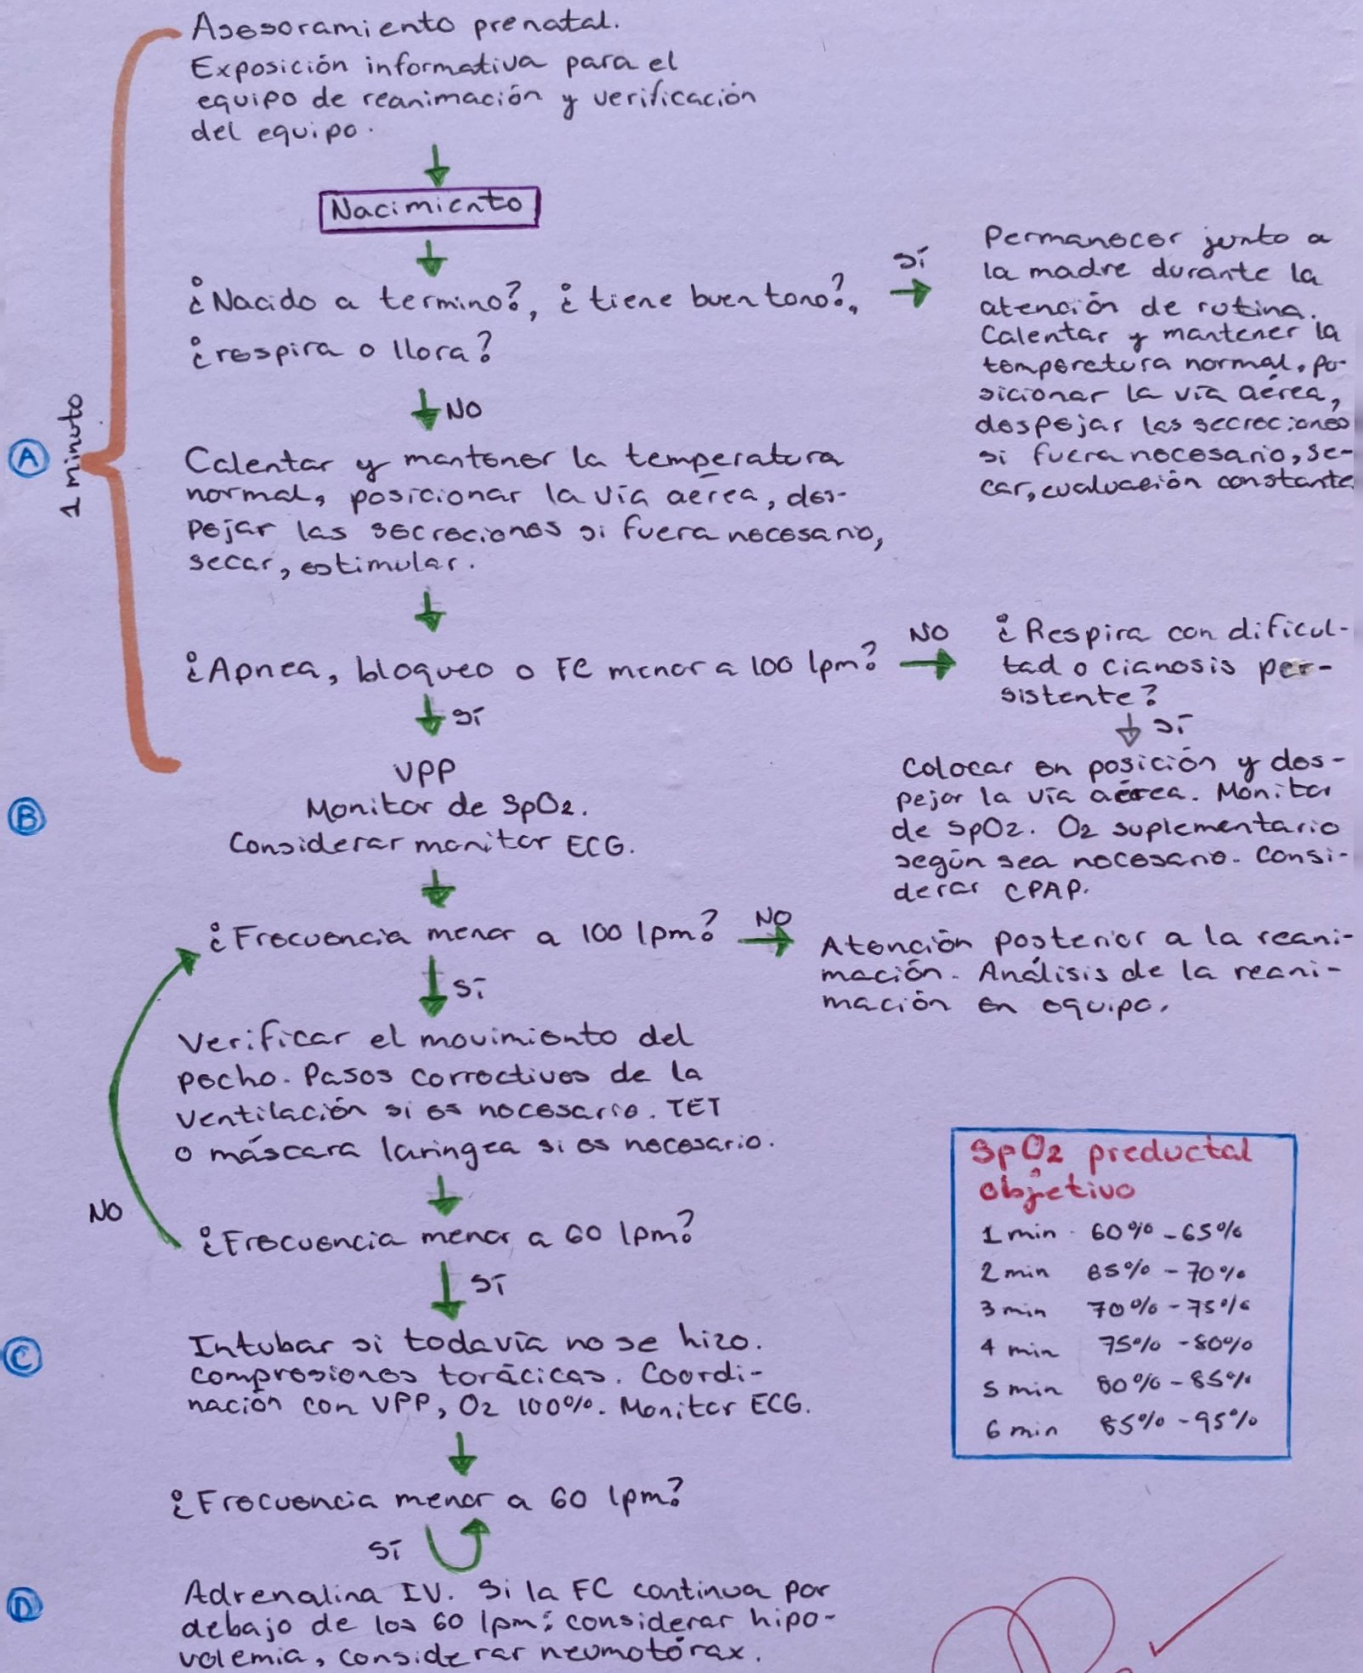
Asesoramiento prenatal.
Exposición informativa para el equipo de reanimación y verificación del equipo.

Nacimiento

¿Nacido a termino?, ¿tiene buen tono?, ¿respira o llora?

sí

Permanecer junto a la madre durante la atención de rutina. Calentar y mantener la temperatura normal, posicionar la vía aérea, despejar las secreciones si fuera necesario, secar, evaluación constante

NO

Calentar y mantener la temperatura normal, posicionar la vía aérea, despejar las secreciones si fuera necesario, secar, estimular.

1 minuto

A

¿Apnea, bloqueo o FC menor a 100 lpm?

NO

¿Respira con dificultad o cianosis persistente?

sí

Colocar en posición y despejar la vía aérea. Monitor de SpO2. O2 suplementario según sea necesario. Considerar CPAP.

sí

B

VPP
Monitor de SpO2.
Considerar monitor ECG.

¿Frecuencia menor a 100 lpm?

NO

Atención posterior a la reanimación. Análisis de la reanimación en equipo.

sí

Verificar el movimiento del pecho. Pasos correctivos de la ventilación si es necesario. TET o máscara laringea si es necesario.

NO

¿Frecuencia menor a 60 lpm?

SpO2 preductal objetivo

| | |
|---|---|
| 1 min | 60% - 65% |
| 2 min | 65% - 70% |
| 3 min | 70% - 75% |
| 4 min | 75% - 80% |
| 5 min | 80% - 85% |
| 6 min | 85% - 95% |

sí

C

Intubar si todavía no se hizo. Compresiones torácicas. Coordinación con VPP, O2 100%. Monitor ECG.

¿Frecuencia menor a 60 lpm?

sí

D

Adrenalina IV. Si la FC continua por debajo de los 60 lpm; considerar hipovolemia, considerar neumotórax.